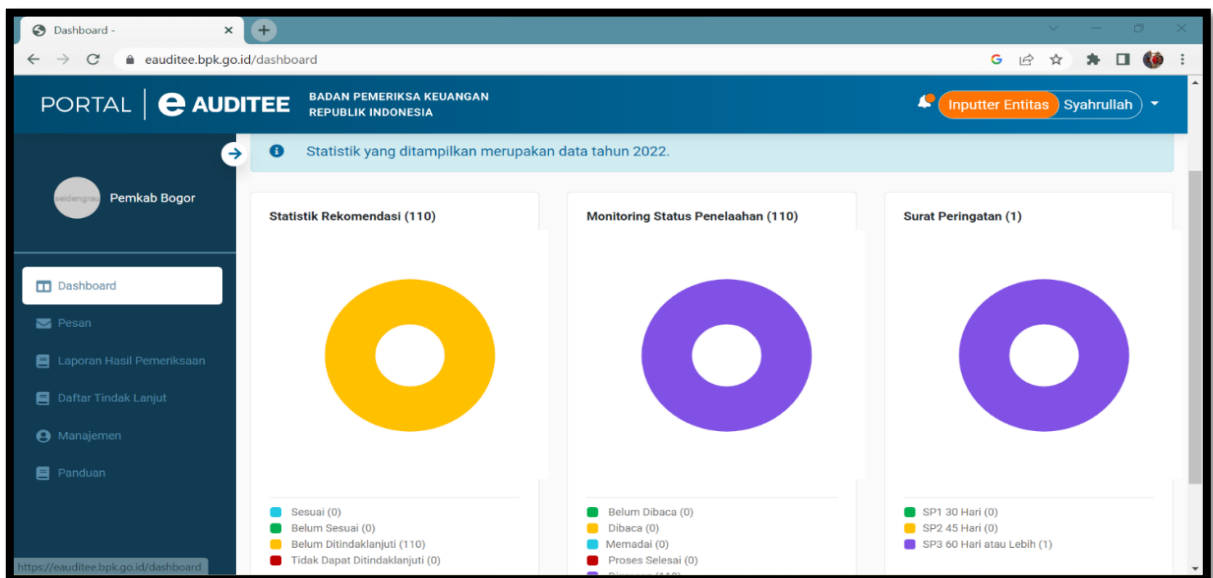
Dashboard -

eauditee.bpk.go.id/dashboard

PORTAL | e AUDITEE BADAN PEMERIKSA KEUANGAN REPUBLIK INDONESIA

Inputter Entitas Syahrullah

Statistik yang ditampilkan merupakan data tahun 2022.

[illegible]

Pemkab Bogor

Dashboard

Pesan

Laporan Hasil Pemeriksaan

Daftar Tindak Lanjut

Manajemen

Panduan

Statistik Rekomendasi (110)

Sesuai (0)
Belum Sesuai (0)
Belum Ditindaklanjuti (110)
Tidak Dapat Ditindaklanjuti (0)

Monitoring Status Penelaahan (110)

Belum Dibaca (0)
Dibaca (0)
Memadai (0)
Proses Selesai (0)
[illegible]

Surat Peringatan (1)

SP1 30 Hari (0)
SP2 45 Hari (0)
SP3 60 Hari atau Lebih (1)

https://eauditee.bpk.go.id/dashboard